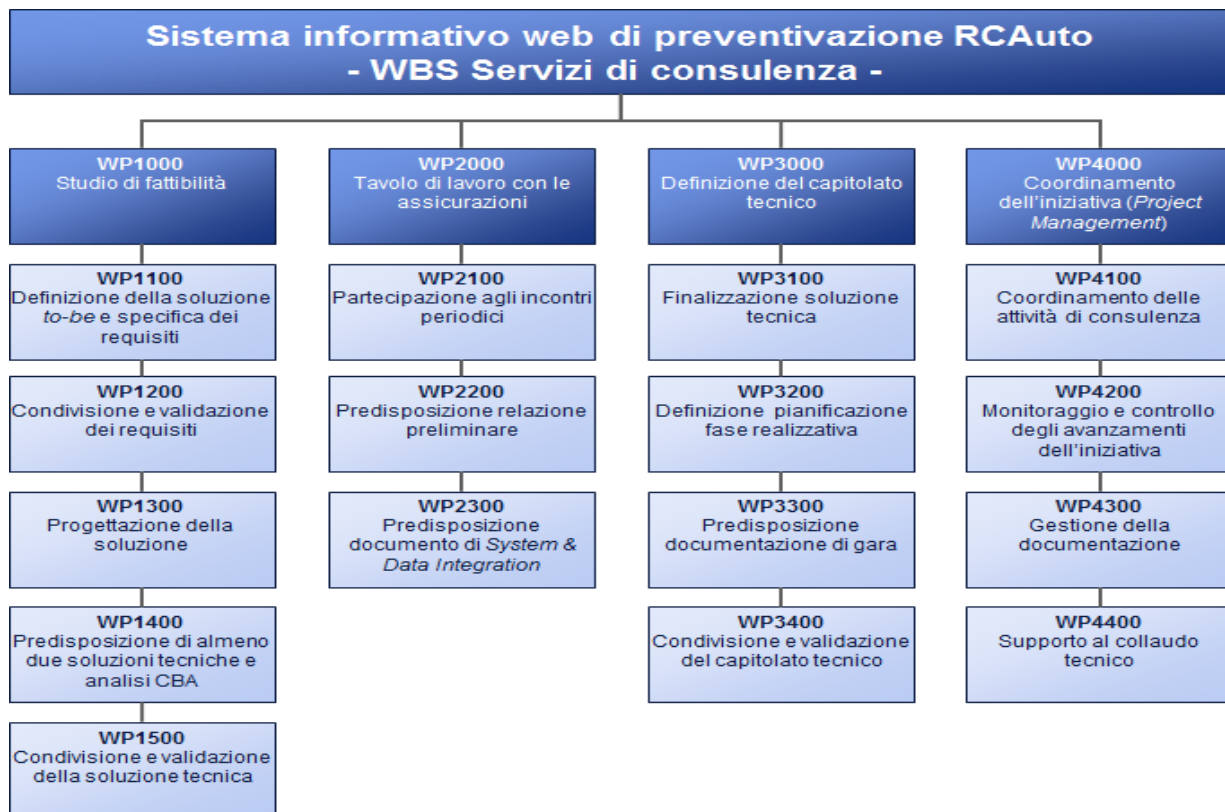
Sistema informativo web di preventivazione RCAuto
- WBS Servizi di consulenza -

WP1000
Studio di fattibilità

WP1100
Definizione della soluzione to-be e specifica dei requisiti

WP1200
Condivisione e validazione dei requisiti

WP1300
Progettazione della soluzione

WP1400
Predisposizione di almeno due soluzioni tecniche e analisi CBA

WP1500
Condivisione e validazione della soluzione tecnica

WP2000
Tavolo di lavoro con le assicurazioni

WP2100
Partecipazione agli incontri periodici

WP2200
Predisposizione relazione preliminare

WP2300
Predisposizione documento di System & Data Integration

WP3000
Definizione del capitolato tecnico

WP3100
Finalizzazione soluzione tecnica

WP3200
Definizione pianificazione fase realizzativa

WP3300
Predisposizione documentazione di gara

WP3400
Condivisione e validazione del capitolato tecnico

WP4000
Coordinamento dell'iniziativa (Project Management)

WP4100
Coordinamento delle attività di consulenza

WP4200
Monitoraggio e controllo degli avanzamenti dell'iniziativa

WP4300
Gestione della documentazione

WP4400
Supporto al collaudo tecnico